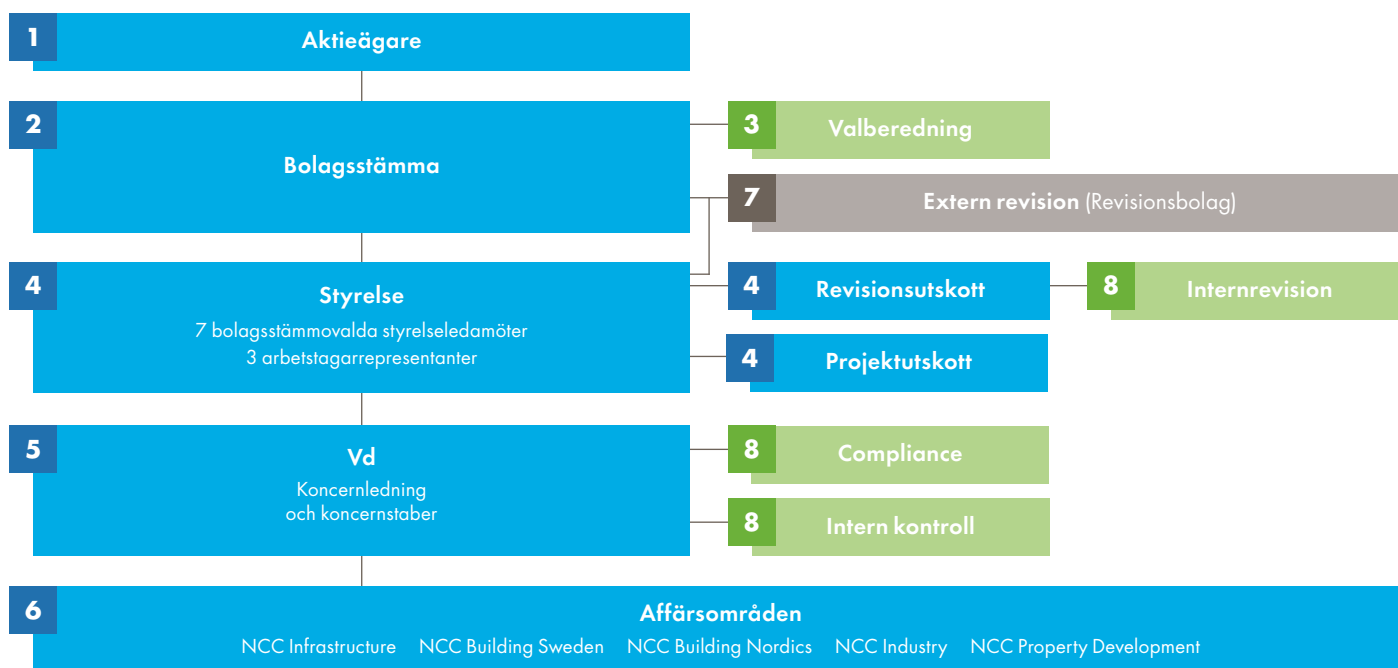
1 Aktieägare

2 Bolagsstämma

3 Valberedning

7 Extern revision (Revisionsbolag)

4 Styrelse
7 bolagsstämmovalda styrelseledamöter
3 arbetstagarrepresentanter

4 Revisionsutskott

8 Internrevision

4 Projektutskott

5 Vd
Koncernledning
och koncernstaber

8 Compliance

8 Intern kontroll

6 Affärsområden
NCC Infrastructure NCC Building Sweden NCC Building Nordics NCC Industry NCC Property Development